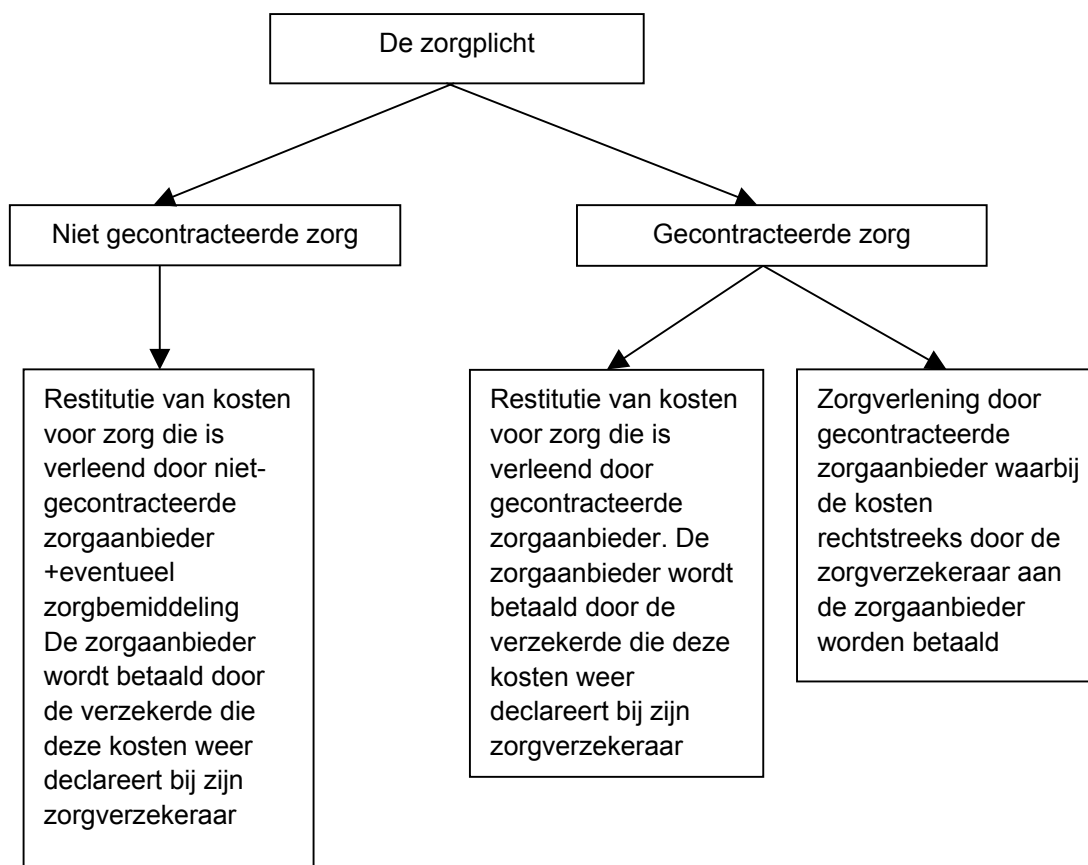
De zorgplicht

Niet gecontracteerde zorg

Gecontracteerde zorg

Restitutie van kosten voor zorg die is verleend door niet-gecontracteerde zorgaanbieder +eventueel zorgbemiddeling
De zorgaanbieder wordt betaald door de verzekerde die deze kosten weer declareert bij zijn zorgverzekeraar

Restitutie van kosten voor zorg die is verleend door gecontracteerde zorgaanbieder. De zorgaanbieder wordt betaald door de verzekerde die deze kosten weer declareert bij zijn zorgverzekeraar

Zorgverlening door gecontracteerde zorgaanbieder waarbij de kosten rechtstreeks door de zorgverzekeraar aan de zorgaanbieder worden betaald